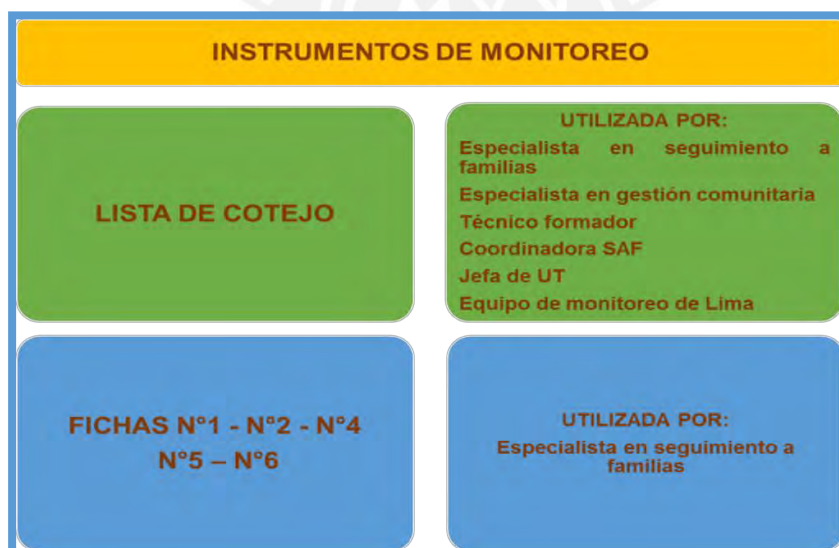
INSTRUMENTOS DE MONITOREO

LISTA DE COTEJO

UTILIZADA POR:
Especialista en seguimiento a familias
Especialista en gestión comunitaria
Técnico formador
Coordinadora SAF
Jefa de UT
Equipo de monitoreo de Lima

FICHAS N°1 - N°2 - N°4
N°5 – N°6

UTILIZADA POR:
Especialista en seguimiento a familias